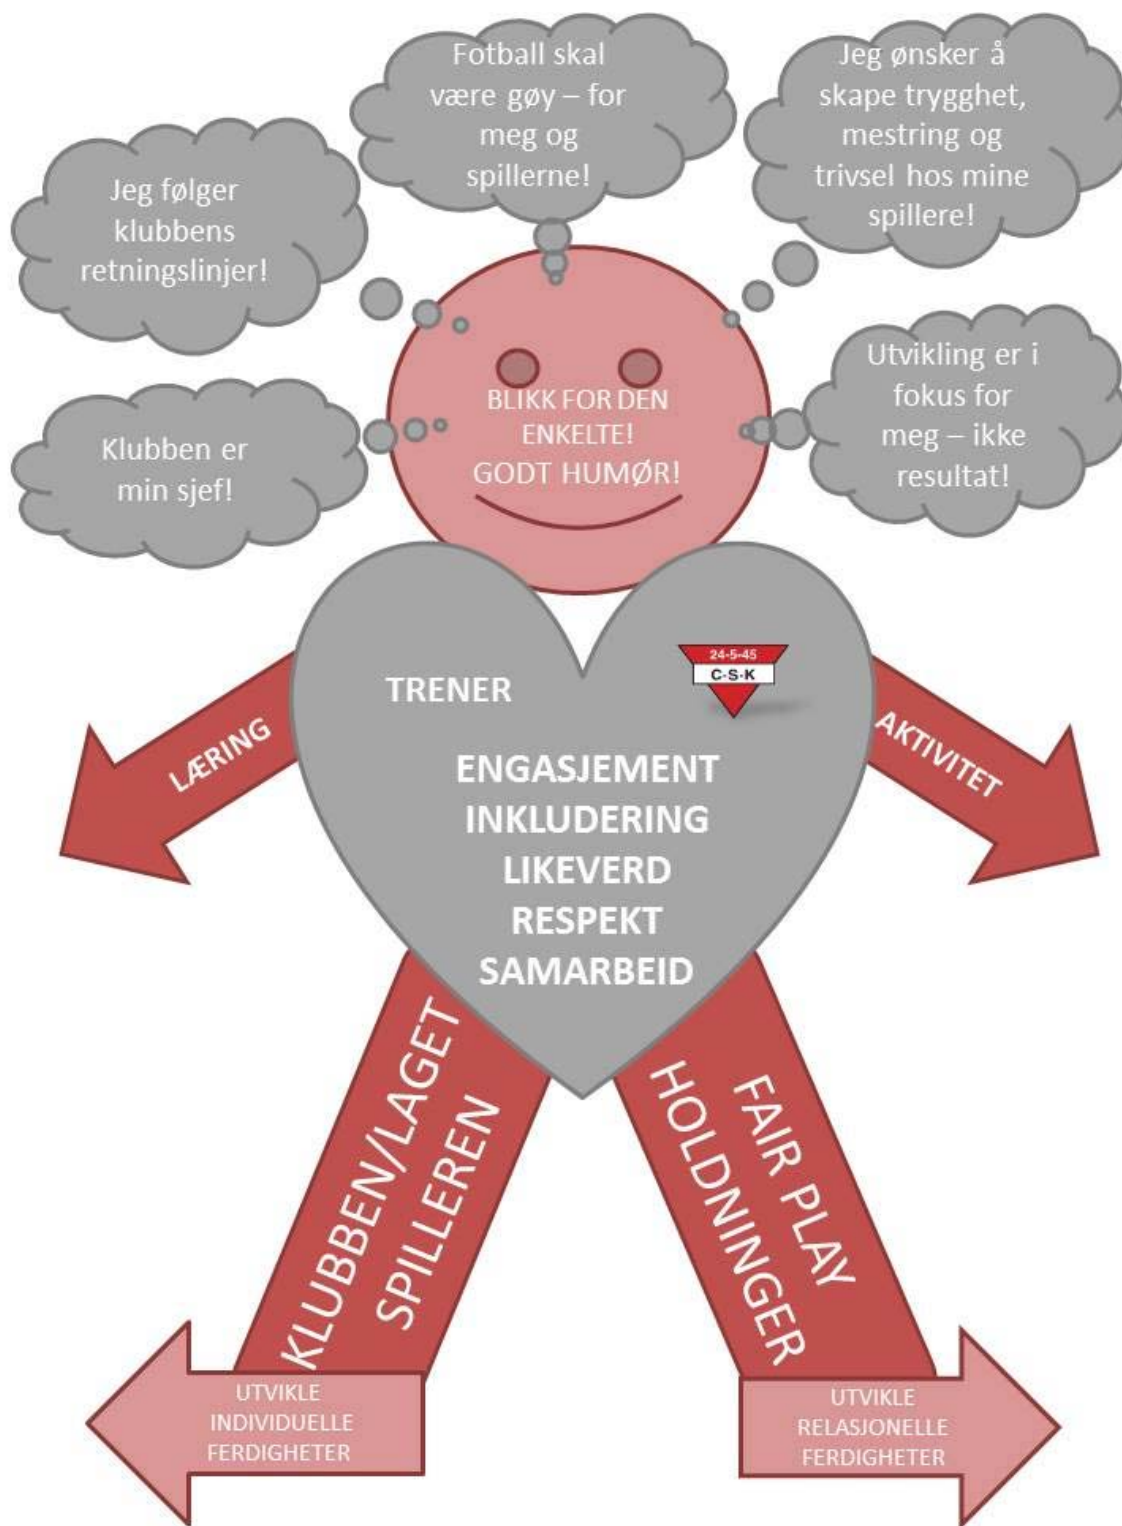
Fotball skal være gøy – for meg og spillerne!

Jeg ønsker å skape trygghet, mestring og trivsel hos mine spillere!

Jeg følger klubbens retningslinjer!

Utvikling er i fokus for meg – ikke resultat!

Klubben er min sjef!

BLIKK FOR DEN ENKELTE!
GODT HUMØR!

24-5-45
C·S·K

TRENER

ENGASJEMENT
INKLUDERING
LIKEVERD
RESPEKT
SAMARBEID

LÆRING

AKTIVITET

KLUBBEN/LAGET
SPILLEREN

FAIR PLAY
HOLDNINGER

UTVIKLE INDIVIDUELLE FERDIGHETER

UTVIKLE RELASJONELLE FERDIGHETER